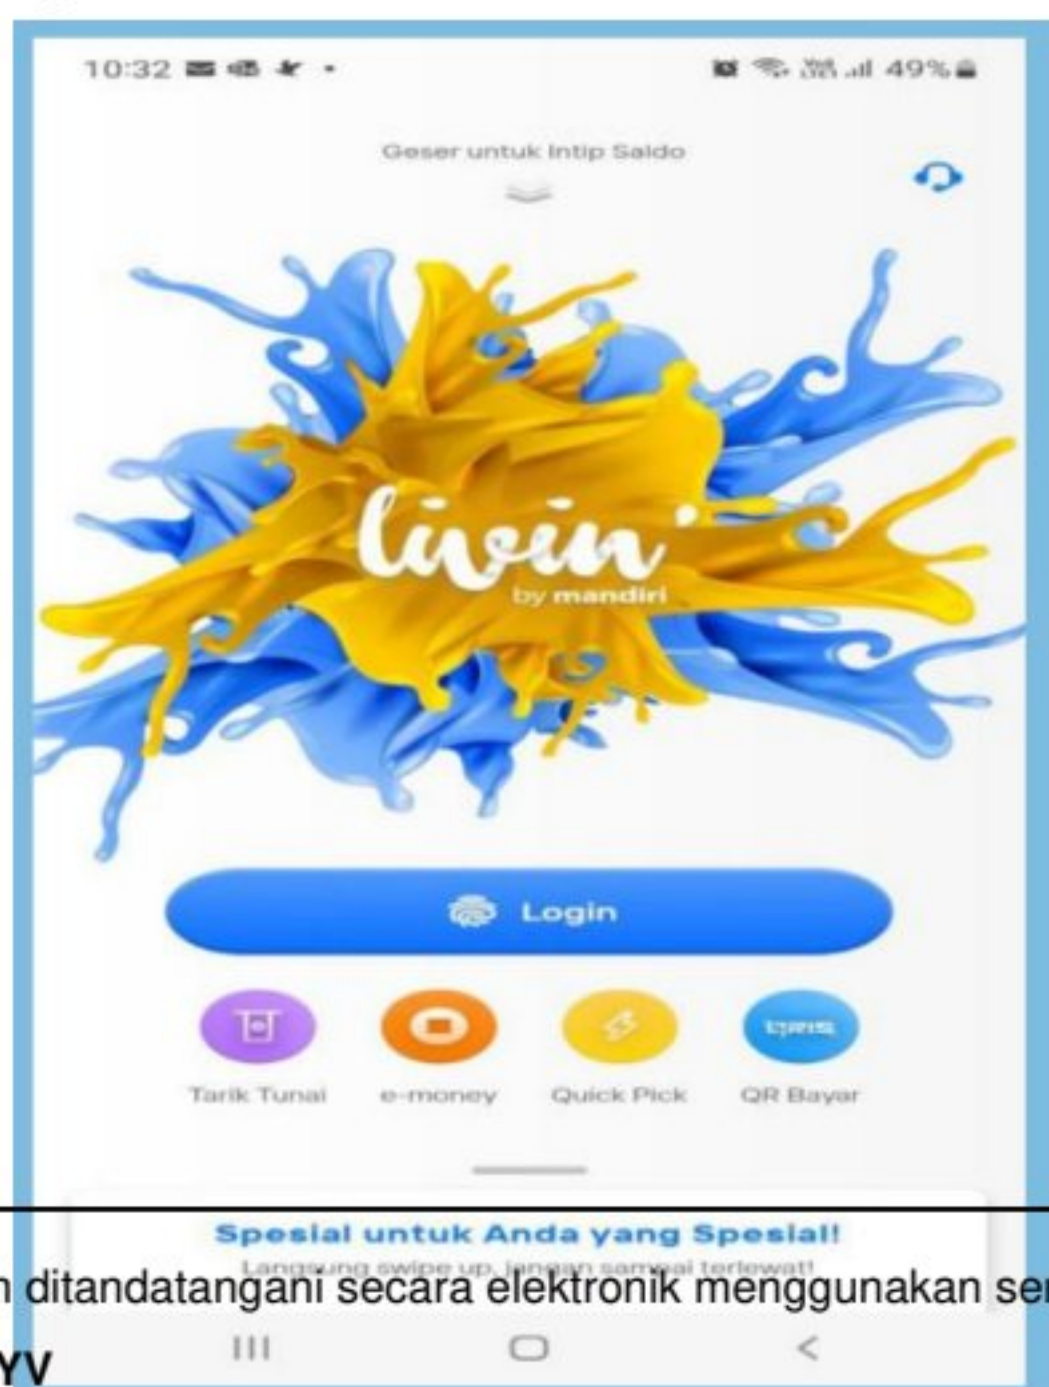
10:32 49%

Geser untuk Intip Saldo

livin'
by mandiri

Login

Tarik Tunai
e-money
Quick Pick
QR Bayar

Spesial untuk Anda yang Spesial!
Langsung swipe up, jangan sampai terlewat!

n ditandatangani secara elektronik menggunakan se

YV